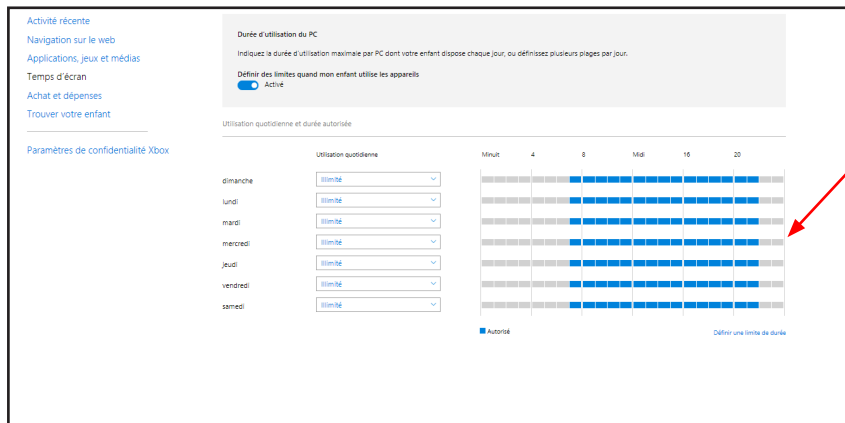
Activité récente
Navigation sur le web
Applications, jeux et médias
Temps d'écran
Achat et dépenses
Trouver votre enfant

Paramètres de confidentialité Xbox

Durée d'utilisation du PC

Indiquez la durée d'utilisation maximale par PC dont votre enfant dispose chaque jour, ou définissez plusieurs plages par jour.

Définir des limites quand mon enfant utilise les appareils
Activé

Utilisation quotidienne et durée autorisée

| | Utilisation quotidienne | Minuit 4 8 Midi 16 20 |
|---|---|---|
| dimanche | Illimité | |
| lundi | Illimité | |
| mardi | Illimité | |
| mercredi | Illimité | |
| jeudi | Illimité | |
| vendredi | Illimité | |
| samedi | Illimité | |

Autorisé

Définir une limite de durée